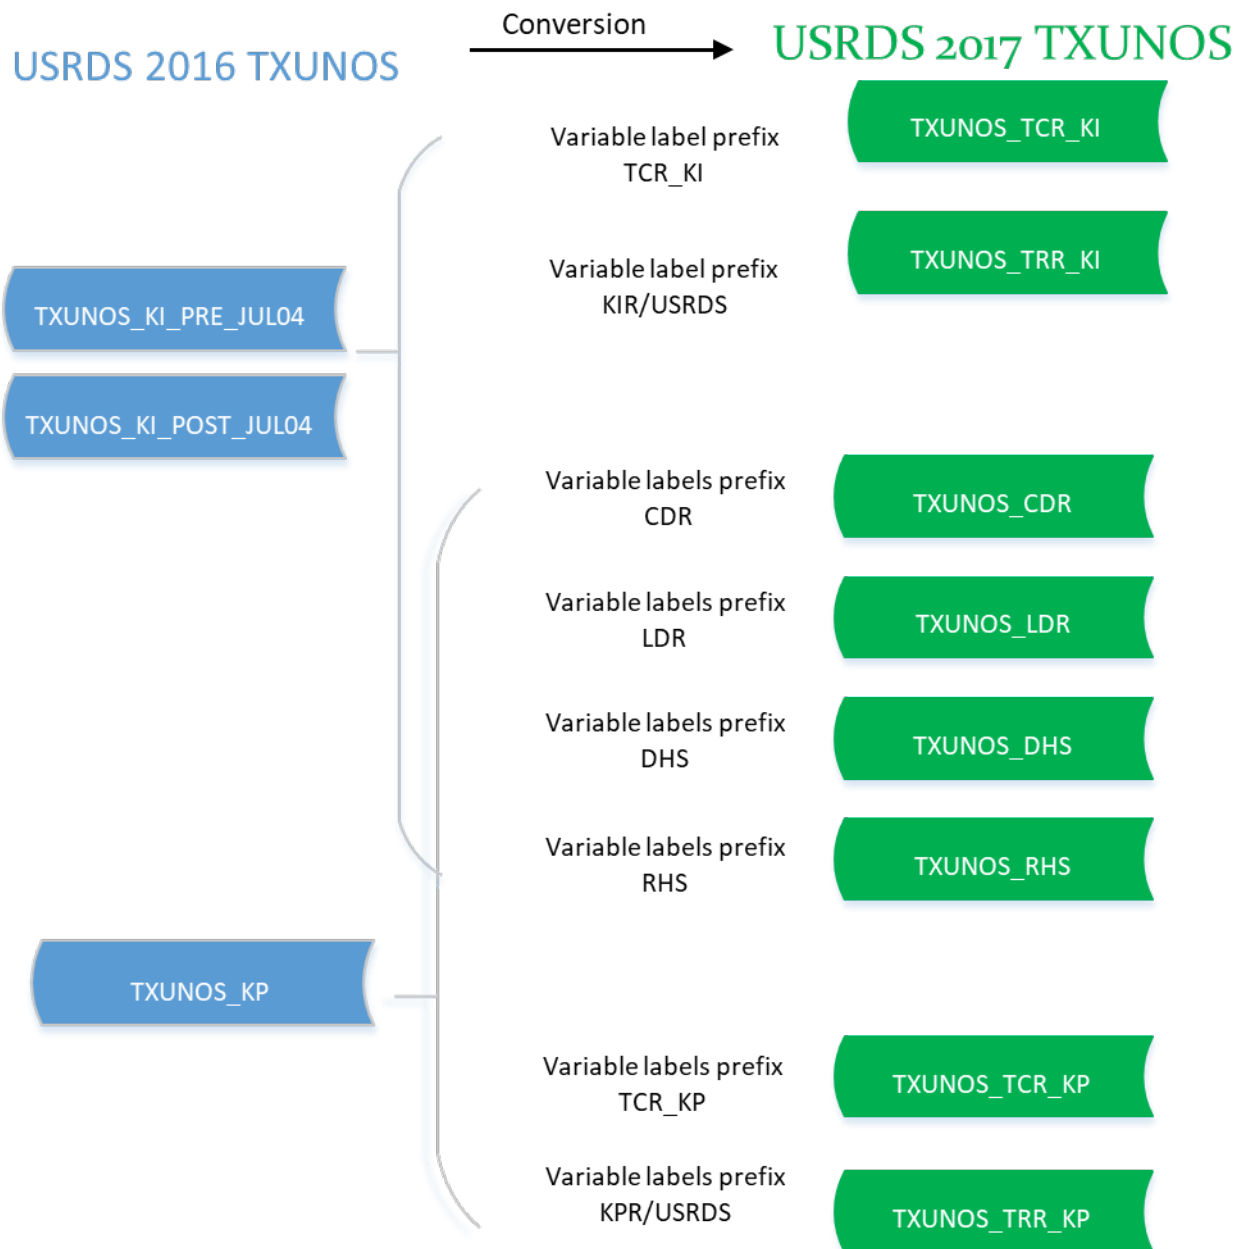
USRDS 2016 TXUNOS

Conversion

USRDS 2017 TXUNOS

Variable label prefix TCR_KI

TXUNOS_TCR_KI

Variable label prefix KIR/USRDS

TXUNOS_TRR_KI

TXUNOS_KI_PRE_JUL04

TXUNOS_KI_POST_JUL04

Variable labels prefix CDR

TXUNOS_CDR

Variable labels prefix LDR

TXUNOS_LDR

Variable labels prefix DHS

TXUNOS_DHS

Variable labels prefix RHS

TXUNOS_RHS

TXUNOS_KP

Variable labels prefix TCR_KP

TXUNOS_TCR_KP

Variable labels prefix KPR/USRDS

TXUNOS_TRR_KP